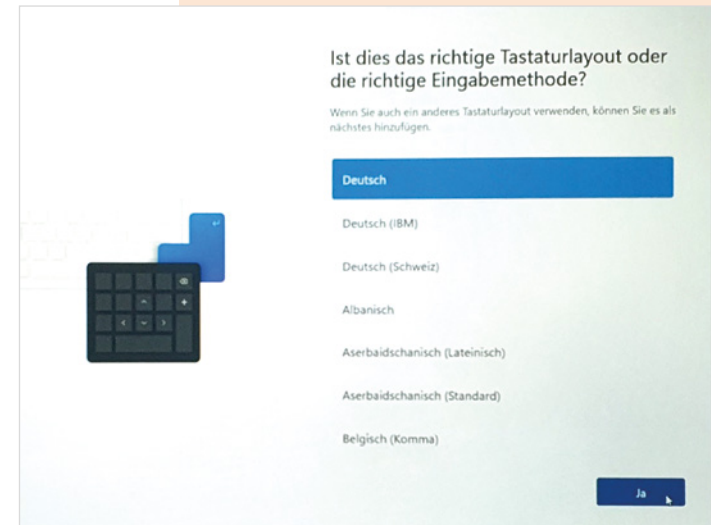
Ist dies das richtige Tastaturlayout oder die richtige Eingabemethode?

Wenn Sie auch ein anderes Tastaturlayout verwenden, können Sie es als nächstes hinzufügen.

Deutsch

Deutsch (IBM)

Deutsch (Schweiz)

Albanisch

Aserbaidschanisch (Lateinisch)

Aserbaidschanisch (Standard)

Belgisch (Komma)

Ja